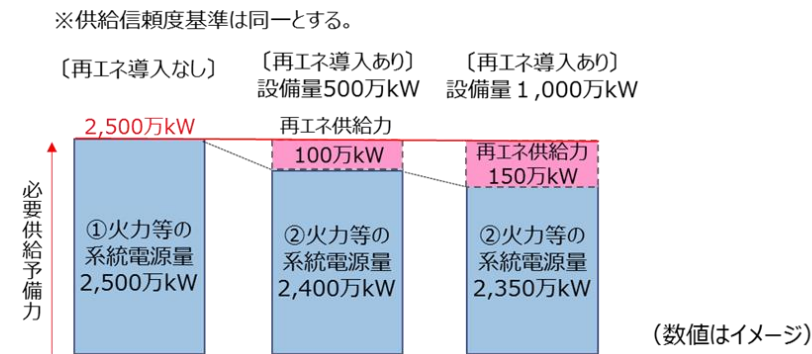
※供給信頼度基準は同一とする。

〔再エネ導入なし〕

〔再エネ導入あり〕
設備量500万kW

〔再エネ導入あり〕
設備量１,000万kW

2,500万kW

再エネ供給力

100万kW

再エネ供給力
150万kW

必要供給予備力

①火力等の系統電源量
2,500万kW

②火力等の系統電源量
2,400万kW

②火力等の系統電源量
2,350万kW

（数値はイメージ）